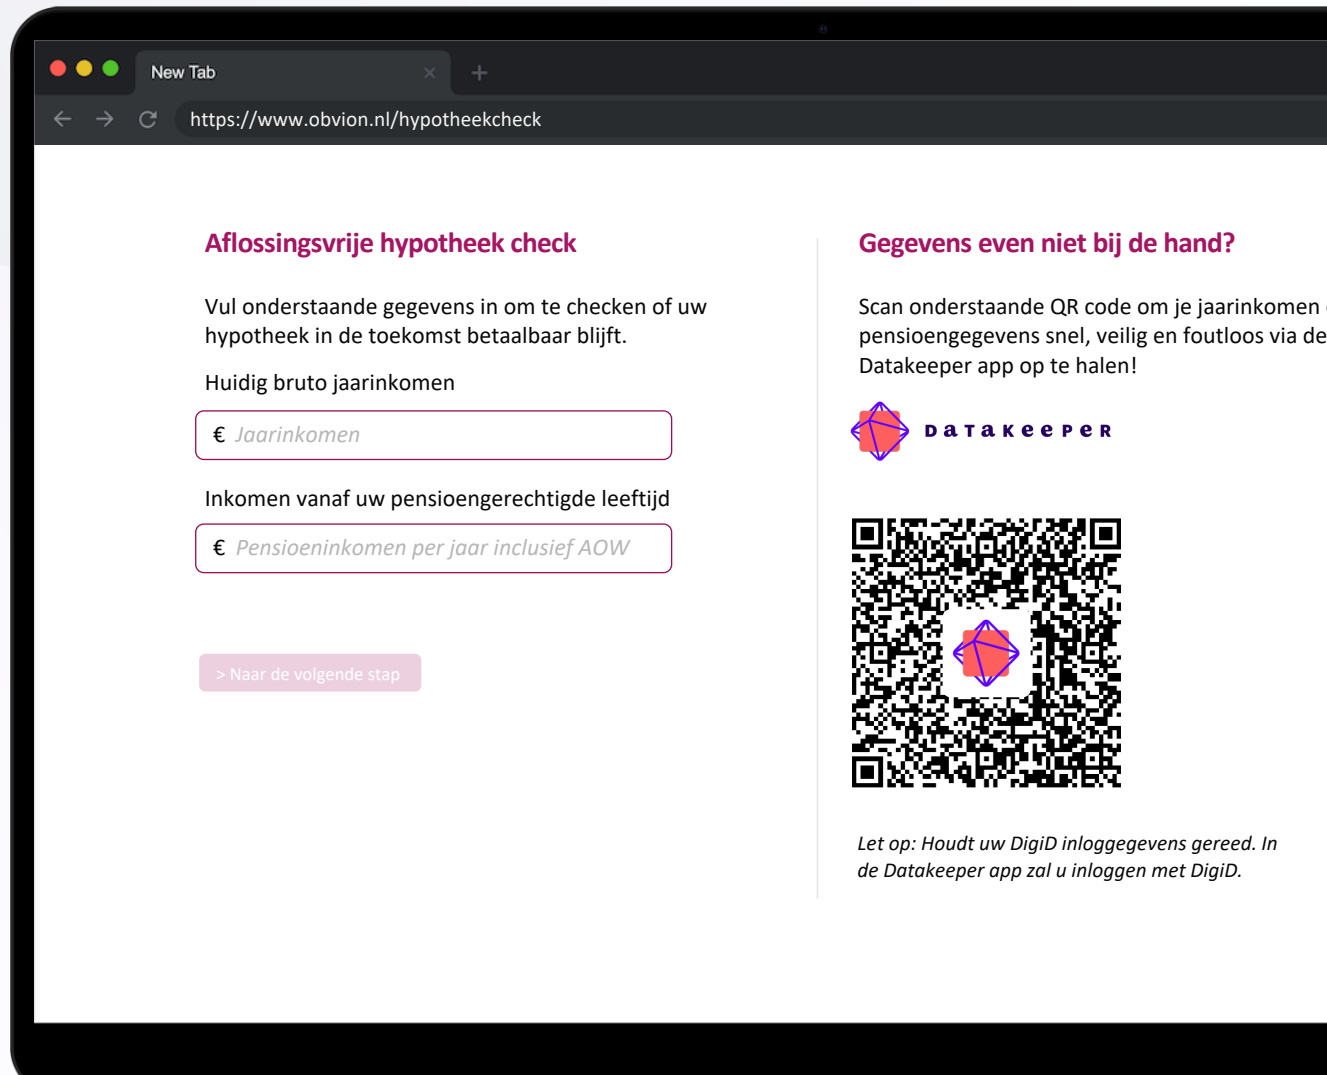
New Tab

https://www.obvion.nl/hypotheekcheck

Aflossingsvrije hypotheek check

Vul onderstaande gegevens in om te checken of uw hypotheek in de toekomst betaalbaar blijft.

Huidig bruto jaarinkomen

€ Jaarinkomen

Inkomen vanaf uw pensioengerechtigde leeftijd

€ Pensioeninkomen per jaar inclusief AOW

> Naar de volgende stap

Gegevens even niet bij de hand?

Scan onderstaande QR code om je jaarinkomen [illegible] pensioengegevens snel, veilig en foutloos via de Datakeeper app op te halen!

DATAKEEPER

Let op: Houdt uw DigiD inloggegevens gereed. In de Datakeeper app zal u inloggen met DigiD.